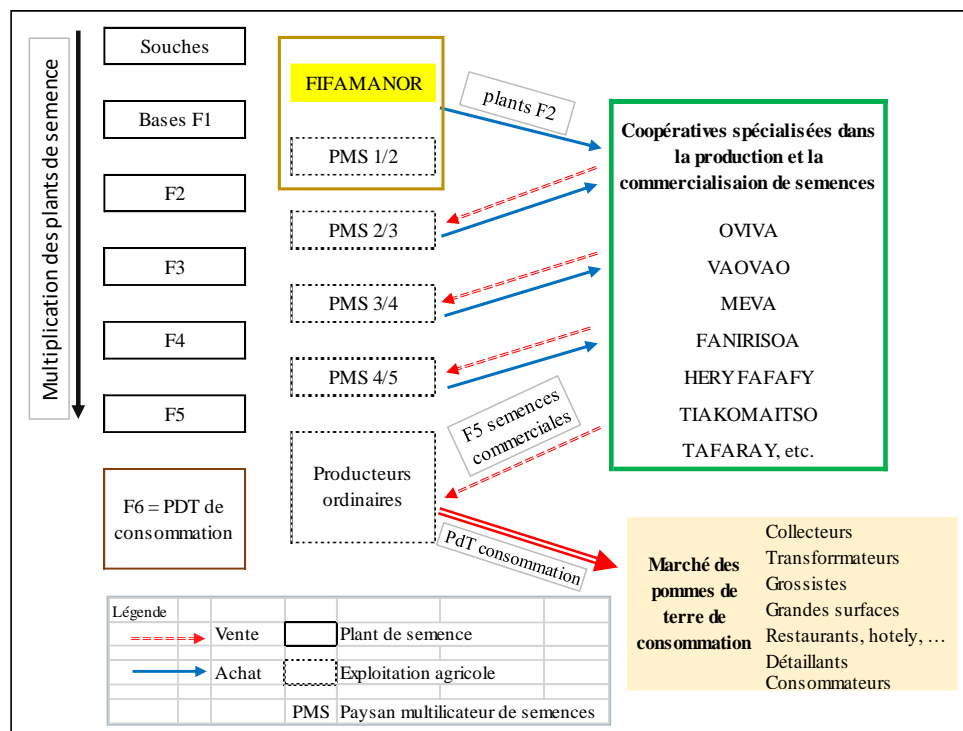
Multiplication des plants de semence

Souches

Bases F1

F2

F3

F4

F5

F6 = PDT de consommation

FIFAMANOR

PMS 1/2

PMS 2/3

PMS 3/4

PMS 4/5

Producteurs ordinaires

plants F2

F5 semences commerciales

PdT consommation

Coopératives spécialisées dans la production et la commercialisaion de semences

OVIVA

VAOVAO

MEVA

FANIRISOA

HERYFAFAFY

TIAKOMAITSO

TAFARAY, etc.

Marché des pommes de terre de consommation

Collecteurs
Transforrmateurs
Grossistes
Grandes surfaces
Restaurants, hotely, …
Détaillants
Consommateurs

Légende
Vente
Plant de semence
Achat
Exploitation agricole
PMS Paysan multilicateur de semences